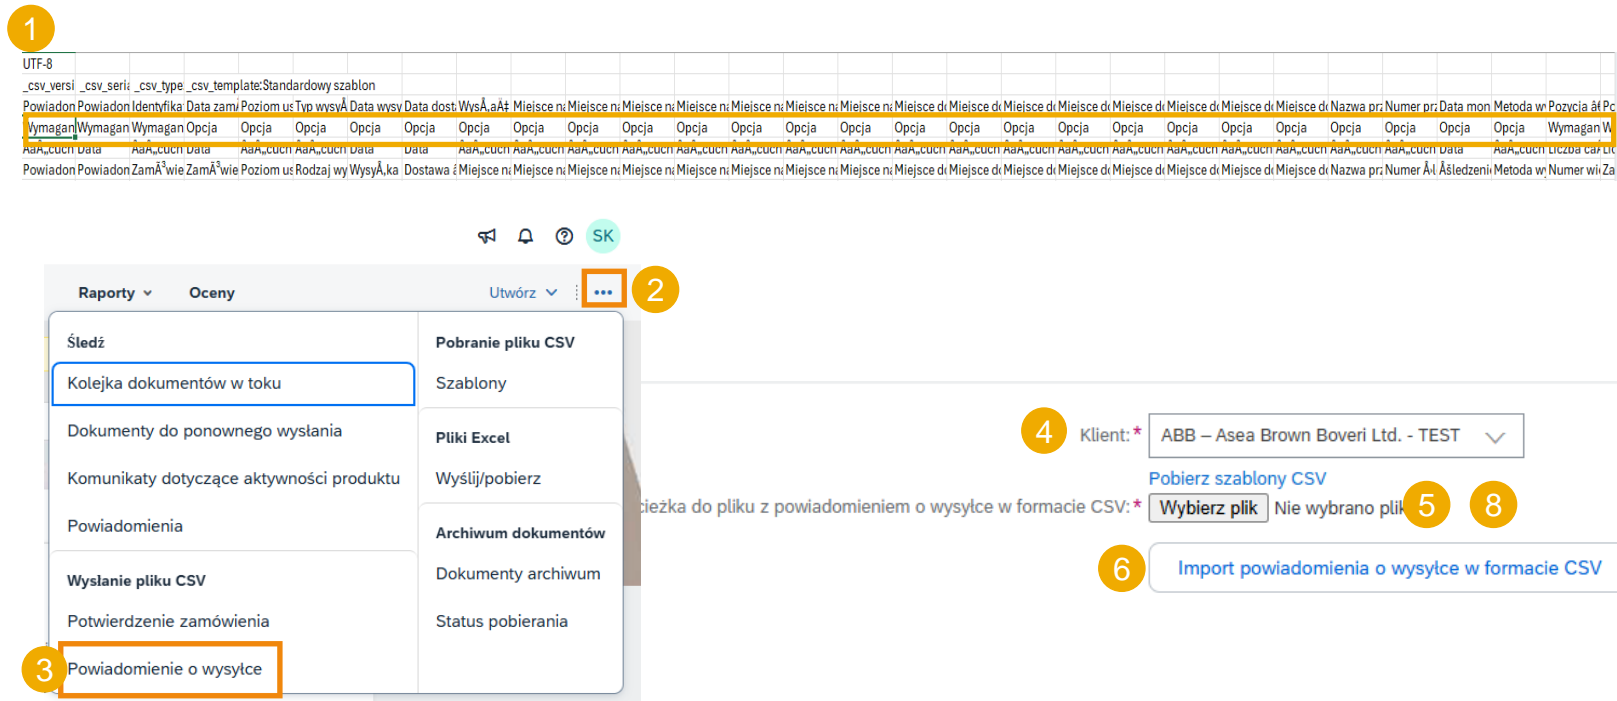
1

UTF-8
_csv_versi _csv_seri _csv_type _csv_template:Standardowy szablon
Powiadon Powiadon Identyfika Data zam Poziom us Typ wysyÅ Data wysy Data dost WysÅ‚aÄ‡ Miejsce n Miejsce n Miejsce n Miejsce n Miejsce n Miejsce n Miejsce d Miejsce d Miejsce d Miejsce d Miejsce d Miejsce d Miejsce d Miejsce d Nazwa pr Numer pr Data mon Metoda w Pozycja â€ Pc
Wymagan Wymagan Wymagan Opcja Opcja Opcja Opcja Opcja Opcja Opcja Opcja Opcja Opcja Opcja Opcja Opcja Opcja Opcja Opcja Opcja Opcja Opcja Opcja Opcja Opcja Opcja Opcja Wymagan W
AaÄ„cuch Data AaÄ„cuch Data AaÄ„cuch AaÄ„cuch Data Data AaÄ„cuch AaÄ„cuch AaÄ„cuch AaÄ„cuch AaÄ„cuch AaÄ„cuch AaÄ„cuch AaÄ„cuch AaÄ„cuch AaÄ„cuch AaÄ„cuch AaÄ„cuch AaÄ„cuch AaÄ„cuch AaÄ„cuch AaÄ„cuch Data AaÄ„cuch Liczba ca Lic
Powiadon Powiadon ZamÃ³wie ZamÃ³wie Poziom us Rodzaj wy WysyÅ‚ka Dostawa Miejsce n Miejsce n Miejsce n Miejsce n Miejsce n Miejsce n Miejsce d Miejsce d Miejsce d Miejsce d Miejsce d Miejsce d Miejsce d Miejsce d Nazwa pr Numer Å Åšledzeni Metoda w Numer wi Za

SK

Raporty Oceny Utwórz ••• 2

Śledź
Kolejka dokumentów w toku
Dokumenty do ponownego wysłania
Komunikaty dotyczące aktywności produktu
Powiadomienia
Wysłanie pliku CSV
Potwierdzenie zamówienia
3 Powiadomienie o wysyłce

Pobranie pliku CSV
Szablony
Pliki Excel
Wyślij/pobierz
Archiwum dokumentów
Dokumenty archiwum
Status pobierania

4 Klient:* ABB – Asea Brown Boveri Ltd. - TEST
Pobierz szablony CSV
cieżka do pliku z powiadomieniem o wysyłce w formacie CSV:* Wybierz plik Nie wybrano plik 5 8
6 Import powiadomienia o wysyłce w formacie CSV